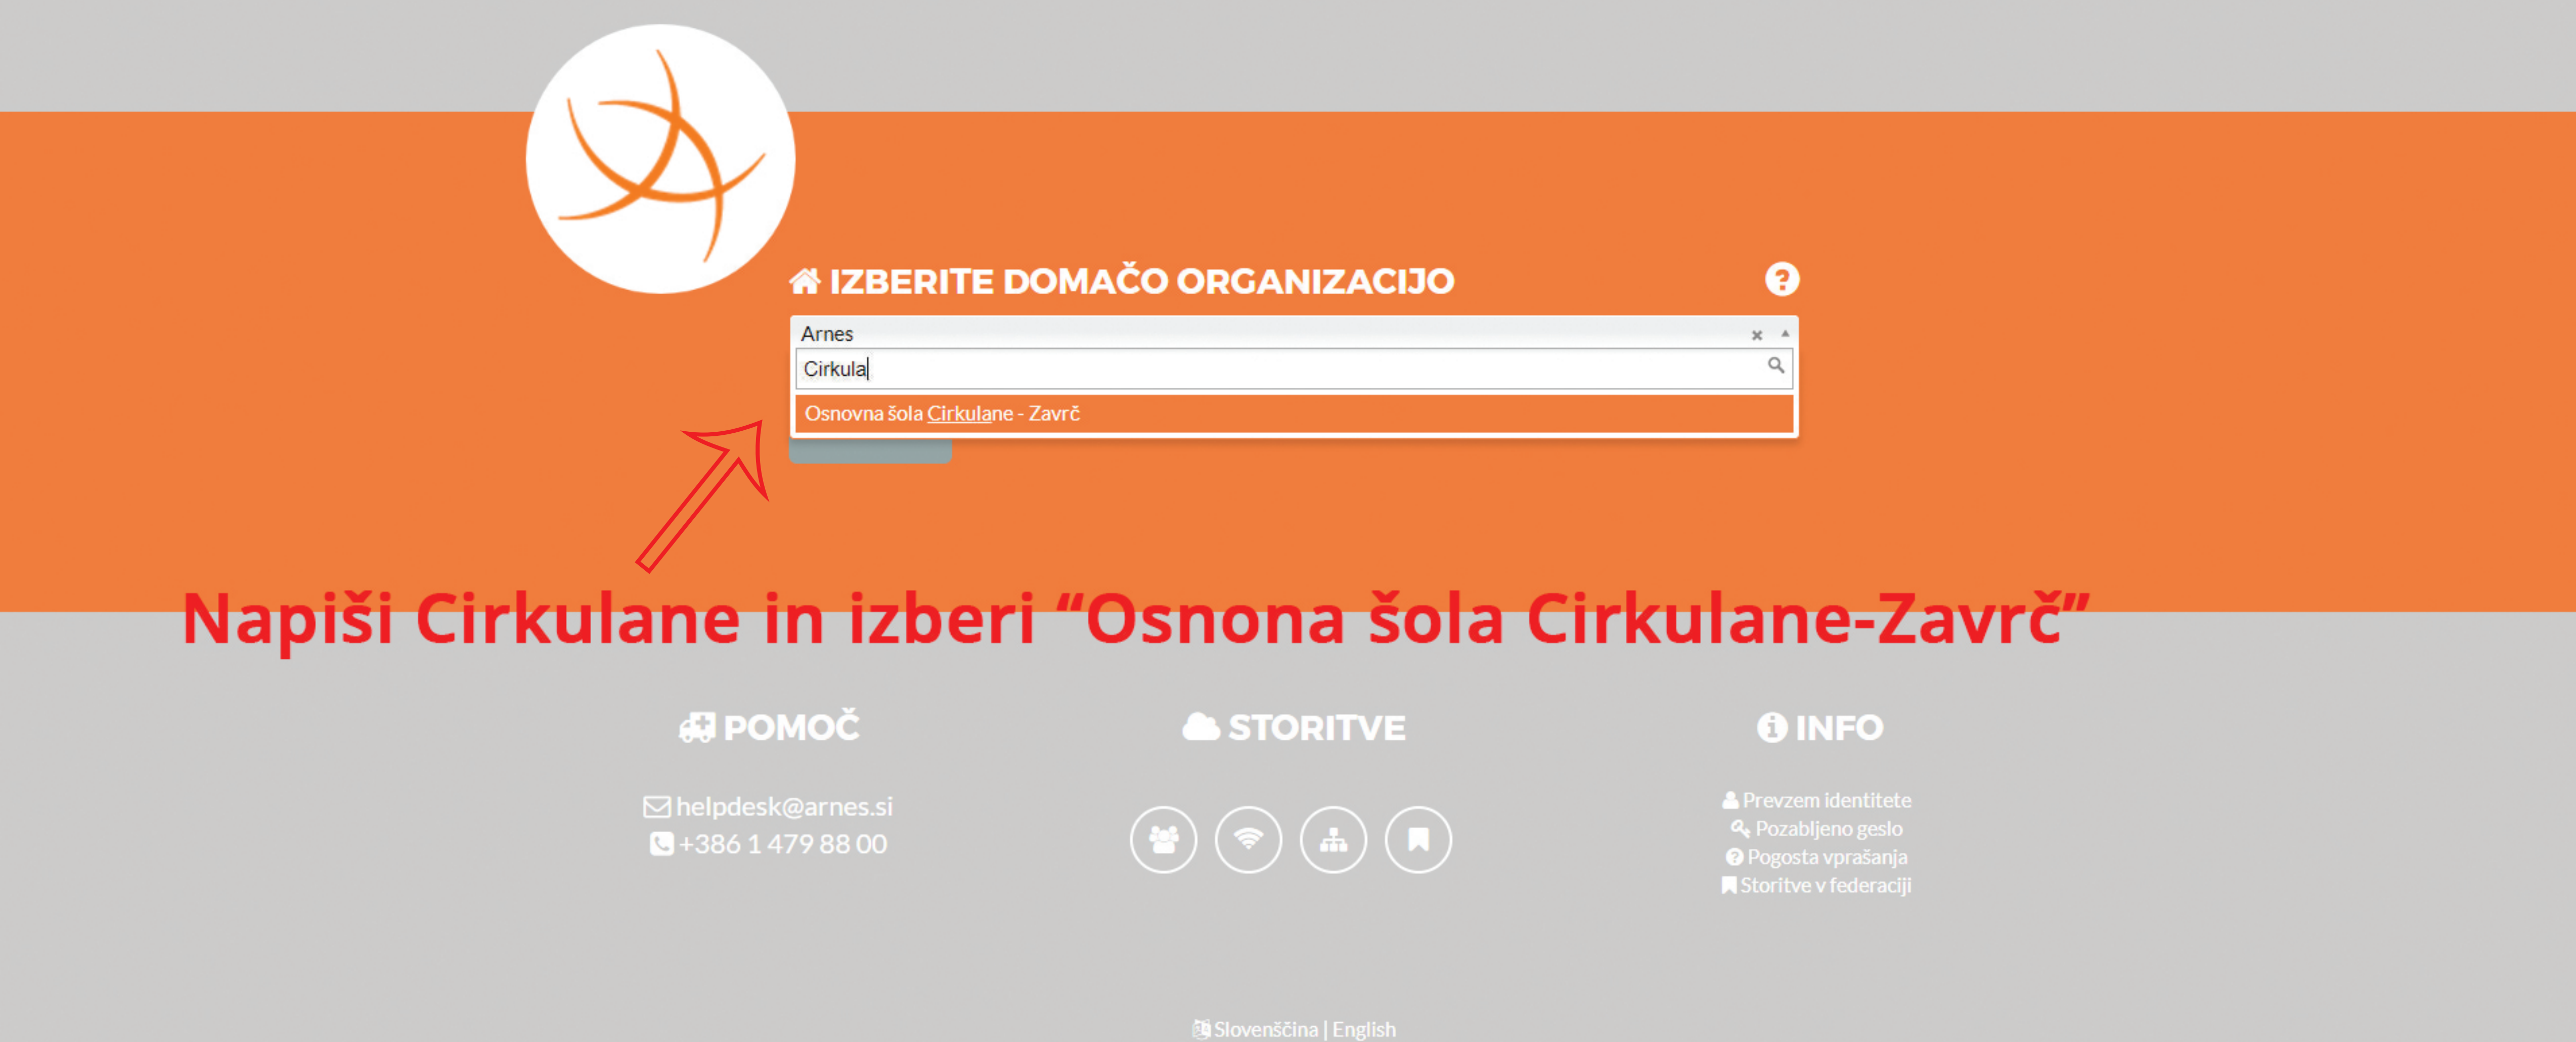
IZBERITE DOMAČO ORGANIZACIJO

Arnes

Cirkula

Osnovna šola Cirkulane - Zavrč

Napiši Cirkulane in izberi “Osnona šola Cirkulane-Zavrč”

POMOČ

helpdesk@arnes.si
+386 1 479 88 00

STORITVE

INFO

Prevzem identitete
Pozabljeno geslo
Pogosta vprašanja
Storitve v federaciji

Slovenščina | English